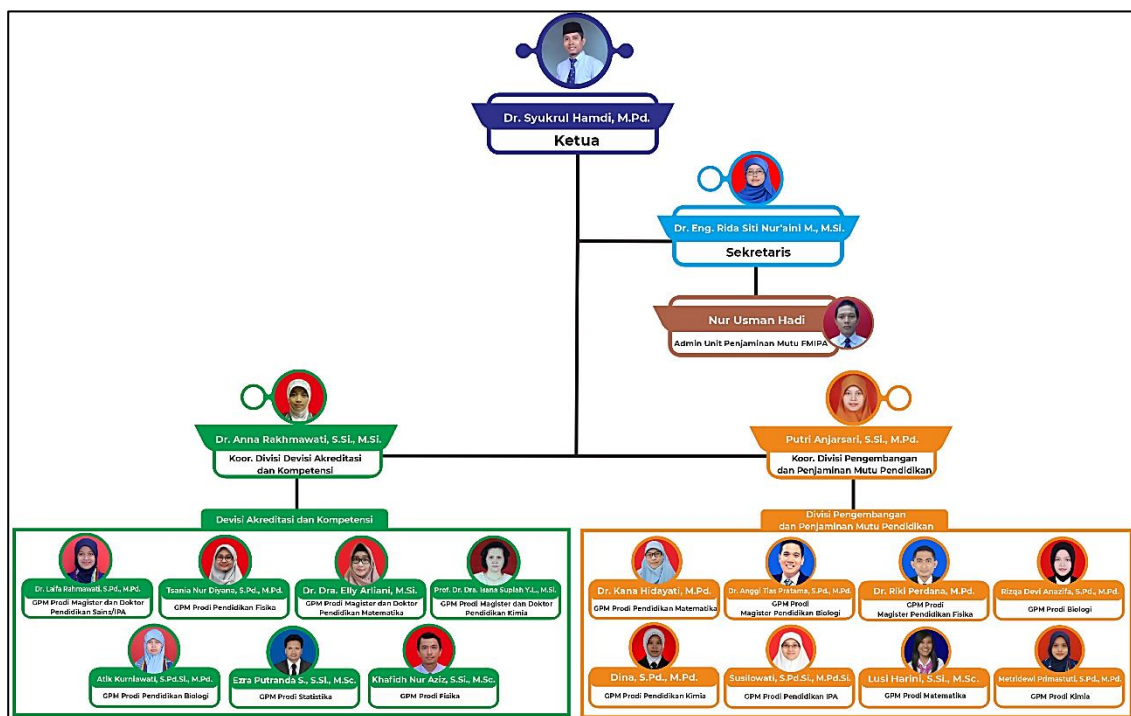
Dr. Syukrul Hamdi, M.Pd.
Ketua

Dr. Eng. Rida Siti Nur'aini M., M.Si.
Sekretaris

Nur Usman Hadi
Admin Unit Penjaminan Mutu FMIPA

Dr. Anna Rakhmawati, S.Si., M.Si.
Koor. Divisi Devisi Akreditasi dan Kompetensi

Putri Anjarsari, S.Si., M.Pd.
Koor. Divisi Pengembangan dan Penjaminan Mutu Pendidikan

Devisi Akreditasi dan Kompetensi

Dr. Laifa Rahmawati, S.Pd., M.Pd.
GPM Prodi Magister dan Doktor Pendidikan Sains/IPA

Tsania Nur Diyana, S.Pd., M.Pd.
GPM Prodi Pendidikan Fisika

Dr. Dra. Elly Arliani, M.Si.
GPM Prodi Magister dan Doktor Pendidikan Matematika

Prof. Dr. Dra. Isana Supiah Y.L., M.Si.
GPM Prodi Magister dan Doktor Pendidikan Kimia

Atik Kurniawati, S.Pd.Si., M.Pd.
GPM Prodi Pendidikan Biologi

Ezra Putranda S., S.Si., M.Sc.
GPM Prodi Statistika

Khafidh Nur Aziz, S.Si., M.Sc.
GPM Prodi Fisika

Divisi Pengembangan dan Penjaminan Mutu Pendidikan

Dr. Kana Hidayati, M.Pd.
GPM Prodi Pendidikan Matematika

Dr. Anggi Tias Pratama, S.Pd., M.Pd.
GPM Prodi Magister Pendidikan Biologi

Dr. Riki Perdana, M.Pd.
GPM Prodi Magister Pendidikan Fisika

Rizqa Devi Anazifa, S.Pd., M.Pd.
GPM Prodi Biologi

Dina, S.Pd., M.Pd.
GPM Prodi Pendidikan Kimia

Susilowati, S.Pd.Si., M.Pd.Si.
GPM Prodi Pendidikan IPA

Lusi Harini, S.Si., M.Sc.
GPM Prodi Matematika

Metridewi Primastuti, S.Pd., M.Pd.
GPM Prodi Kimia